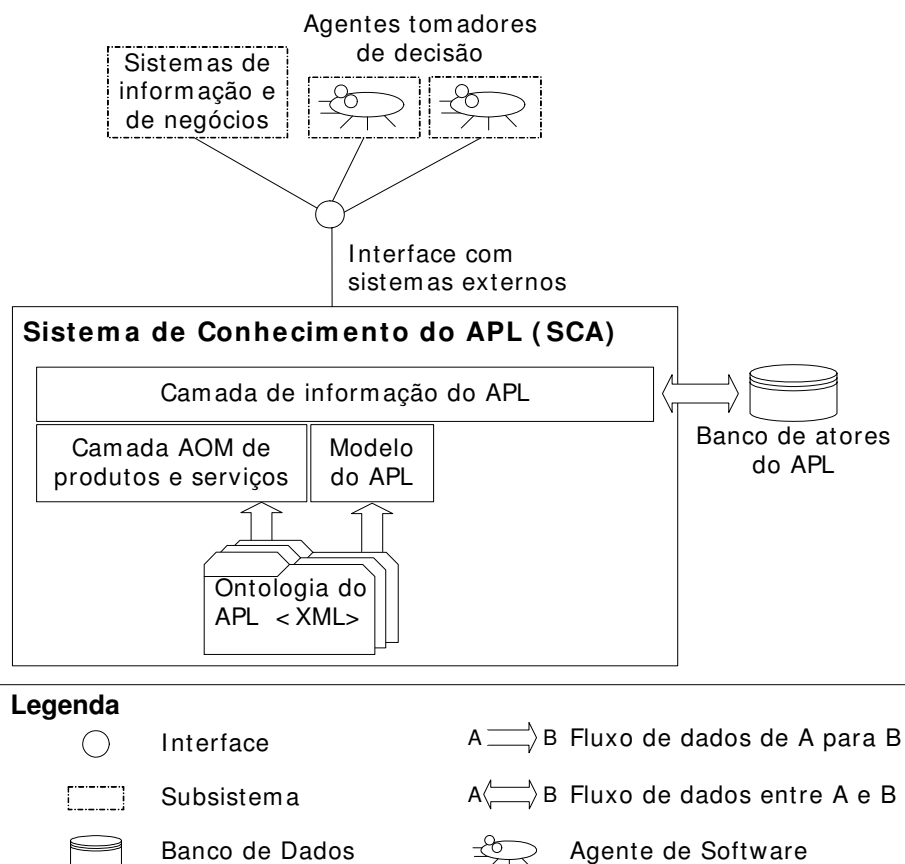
Agentes tomadores de decisão

Sistemas de informação e de negócios

Interface com sistemas externos

Sistema de Conhecimento do APL (SCA)

Camada de informação do APL

Camada AOM de produtos e serviços

Modelo do APL

Ontologia do APL <XML>

Banco de atores do APL

Legenda

Interface

Subsistema

Banco de Dados

A B Fluxo de dados de A para B

A B Fluxo de dados entre A e B

Agente de Software